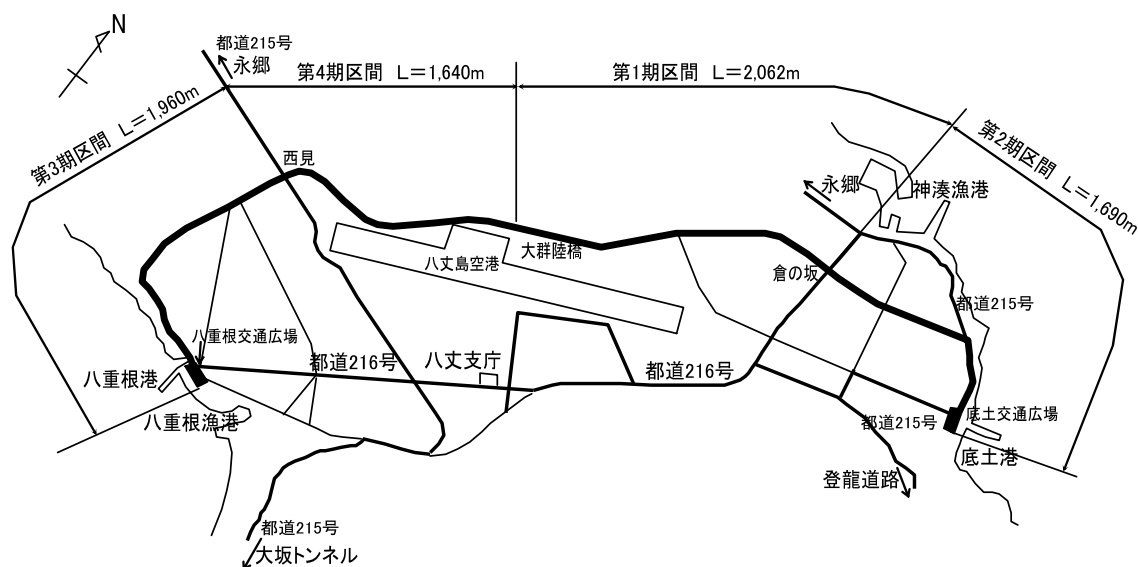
N

都道215号
永郷

第4期区間　L＝1,640m

第1期区間　L＝2,062m

第3期区間　L＝1,960m

第2期区間　L＝1,690m

西見

永郷

神湊漁港

大群陸橋

八丈島空港

倉の坂

都道215号

八重根交通広場

都道216号

八丈支庁

都道216号

八重根港

八重根漁港

都道215号

底土交通広場

底土港

登龍道路

都道215号
大坂トンネル